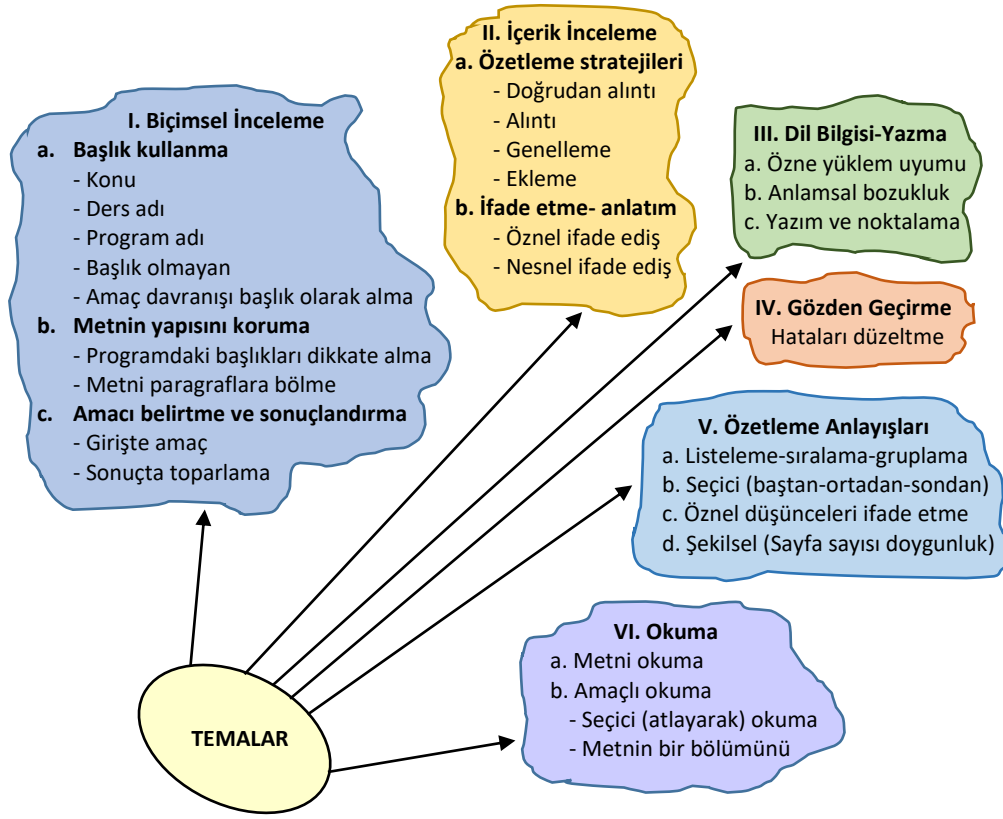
I. Biçimsel İnceleme
a. Başlık kullanma
- Konu
- Ders adı
- Program adı
- Başlık olmayan
- Amaç davranışı başlık olarak alma
b. Metnin yapısını koruma
- Programdaki başlıkları dikkate alma
- Metni paragraflara bölme
c. Amacı belirtme ve sonuçlandırma
- Girişte amaç
- Sonuçta toparlama

II. İçerik İnceleme
a. Özetleme stratejileri
- Doğrudan alıntı
- Alıntı
- Genelleme
- Ekleme
b. İfade etme- anlatım
- Öznel ifade ediş
- Nesnel ifade ediş

III. Dil Bilgisi-Yazma
a. Özne yüklem uyumu
b. Anlamsal bozukluk
c. Yazım ve noktalama

IV. Gözden Geçirme
Hataları düzeltme

V. Özetleme Anlayışları
a. Listeleme-sıralama-gruplama
b. Seçici (baştan-ortadan-sondan)
c. Öznel düşünceleri ifade etme
d. Şekilsel (Sayfa sayısı doygunluk)

VI. Okuma
a. Metni okuma
b. Amaçlı okuma
- Seçici (atlayarak) okuma
- Metnin bir bölümünü

TEMALAR